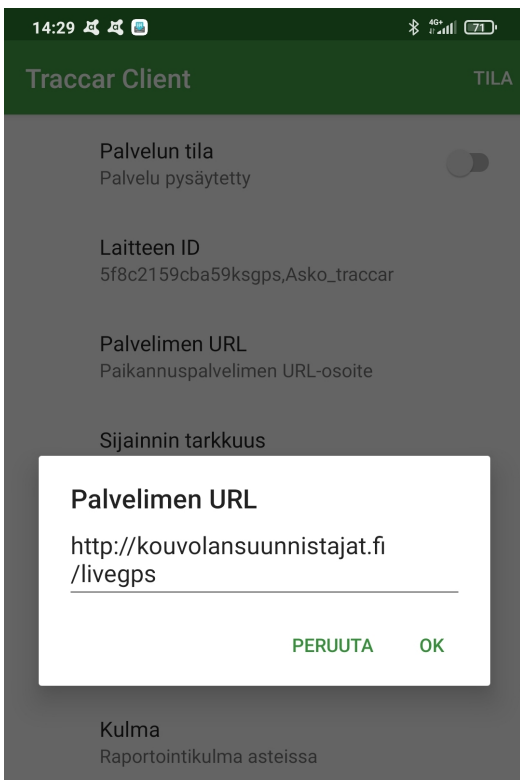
14:29 4G+ 71

Traccar Client TILA

Palvelun tila
Palvelu pysäytetty

Laitteen ID
5f8c2159cba59ksgps,Asko_traccar

Palvelimen URL
Paikannuspalvelimen URL-osoite

Sijainnin tarkkuus

Palvelimen URL

http://kouvolansuunnistajat.fi/livegps

PERUUTA OK

Kulma
Raportointikulma asteissa